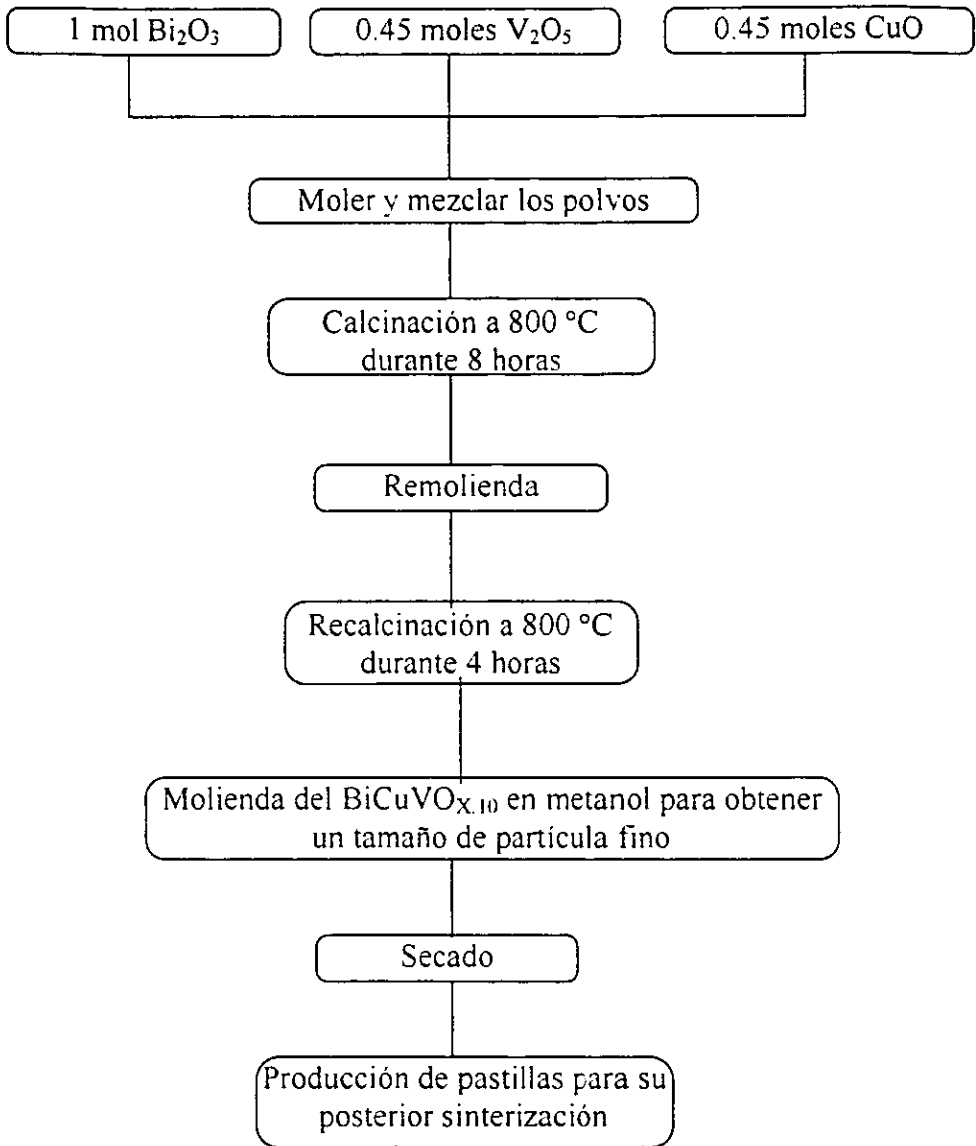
1 mol $Bi_2O_3$

0.45 moles $V_2O_5$

0.45 moles CuO

Moler y mezclar los polvos

Calcinación a 800 °C durante 8 horas

Remolienda

Recalcinación a 800 °C durante 4 horas

Molienda del $BiCuVO_{X.10}$ en metanol para obtener un tamaño de partícula fino

Secado

Producción de pastillas para su posterior sinterización